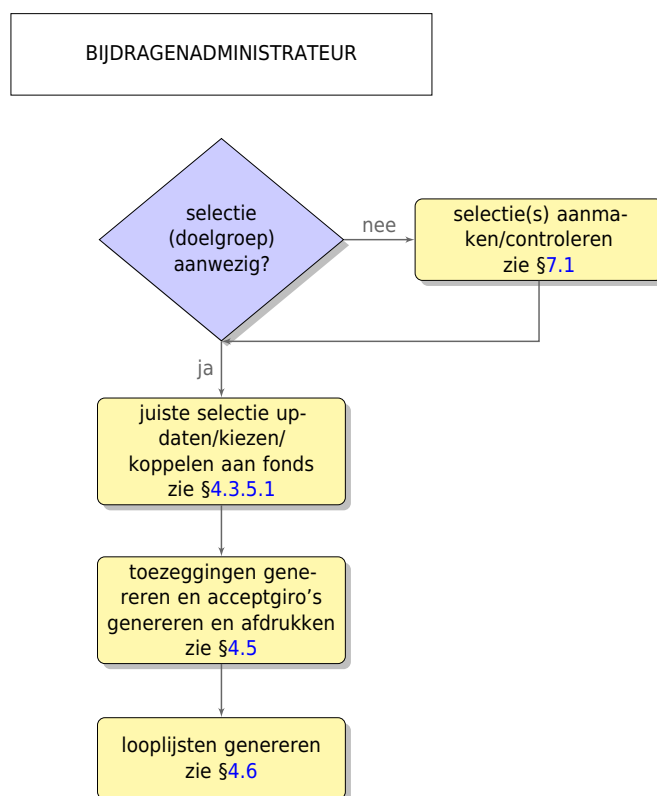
BIJDRAGENADMINISTRATEUR

selectie (doelgroep) aanwezig?

nee

selectie(s) aanmaken/controleren zie §7.1

ja

juiste selectie updaten/kiezen/ koppelen aan fonds zie §4.3.5.1

toezeggingen genereren en acceptgiro's genereren en afdrukken zie §4.5

looplijsten genereren zie §4.6